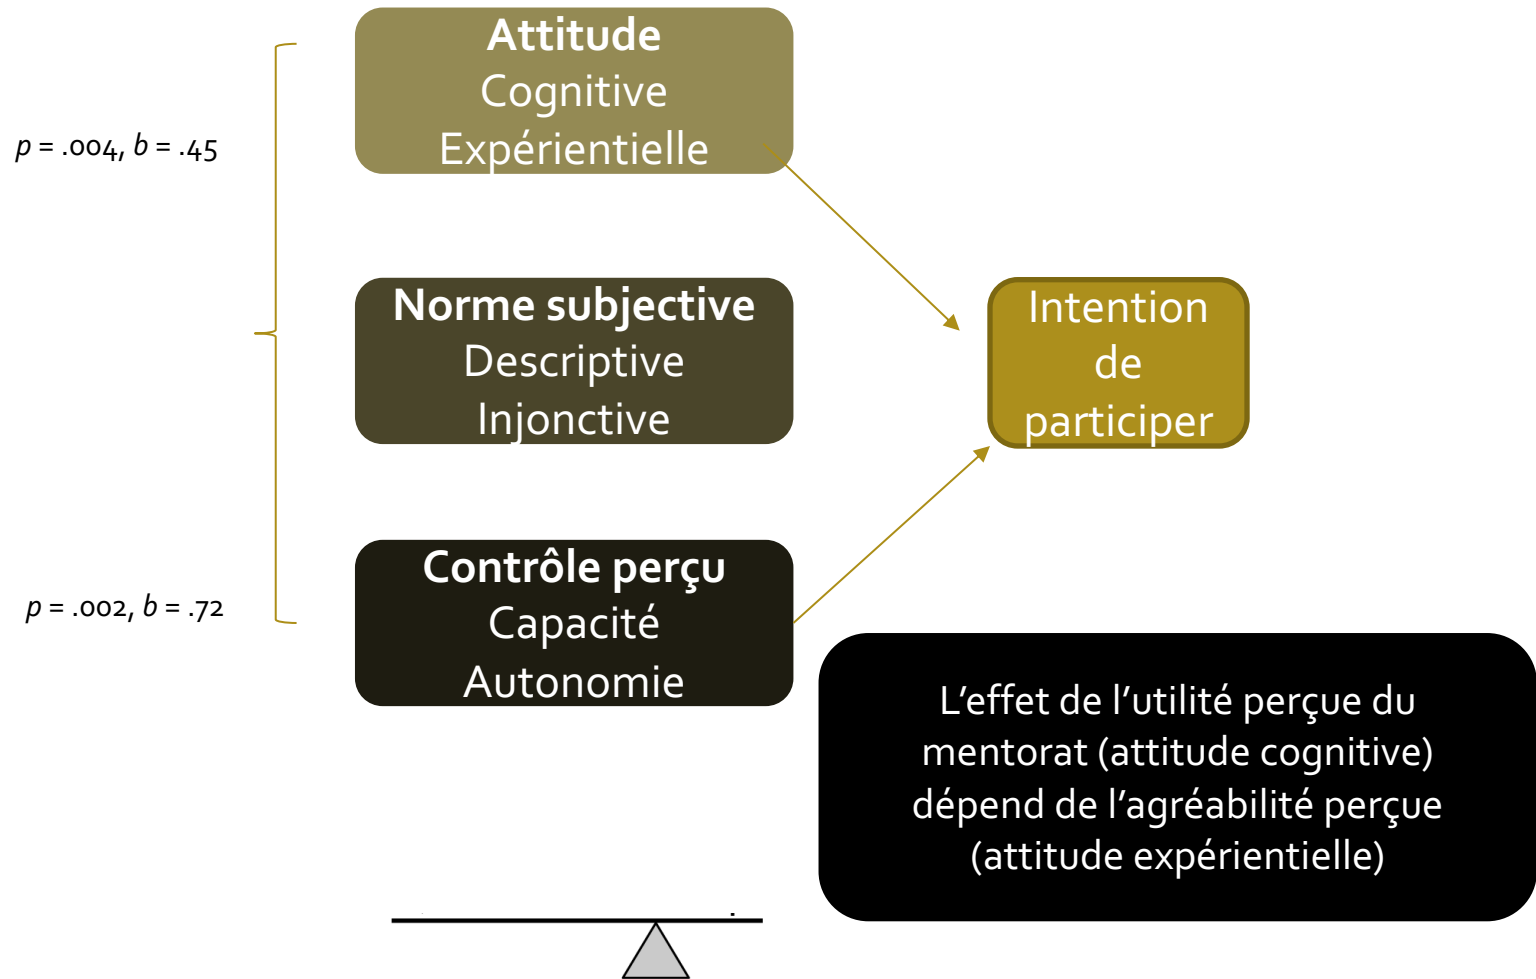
$p$ = .004, $b$ = .45

Attitude
Cognitive
Expérientielle

Norme subjective
Descriptive
Injonctive

$p$ = .002, $b$ = .72

Contrôle perçu
Capacité
Autonomie

Intention de participer

L’effet de l’utilité perçue du mentorat (attitude cognitive) dépend de l’agréabilité perçue (attitude expérientielle)